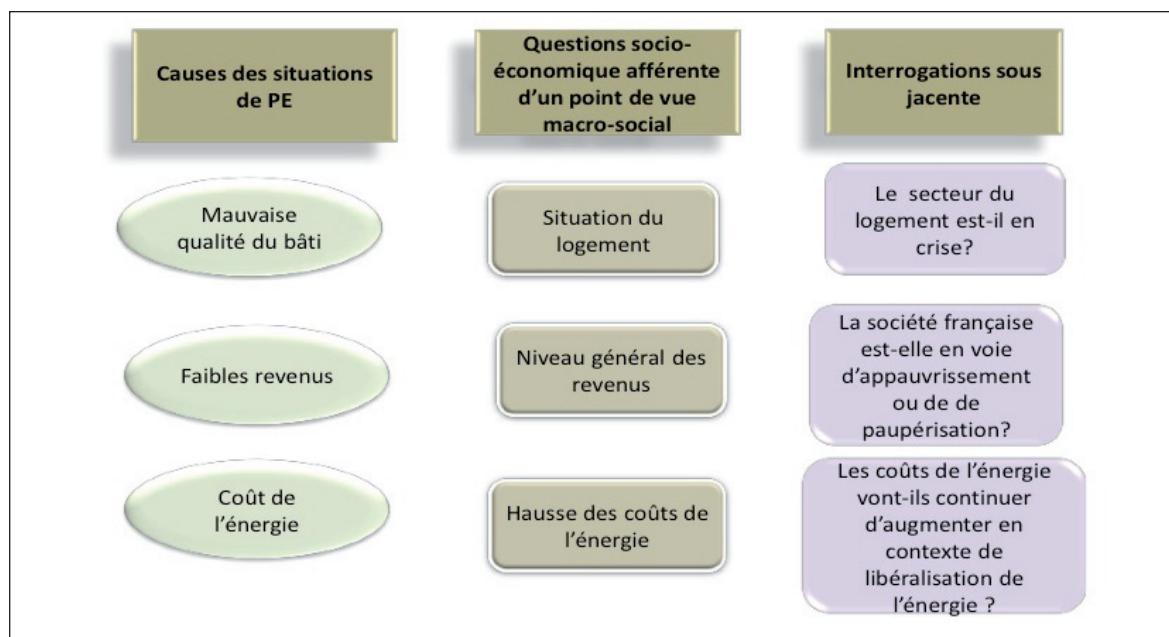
| Causes des situations de PE | Questions socio-économique afférente d'un point de vue macro-social | Interrogations sous jacente |
|---|---|---|
| Mauvaise qualité du bâti | Situation du logement | Le secteur du logement est-il en crise? |
| Faibles revenus | Niveau général des revenus | La société française est-elle en voie d'appauvrissement ou de de paupérisation? |
| Coût de l'énergie | Hausse des coûts de l'énergie | Les coûts de l'énergie vont-ils continuer d'augmenter en contexte de libéralisation de l'énergie ? |